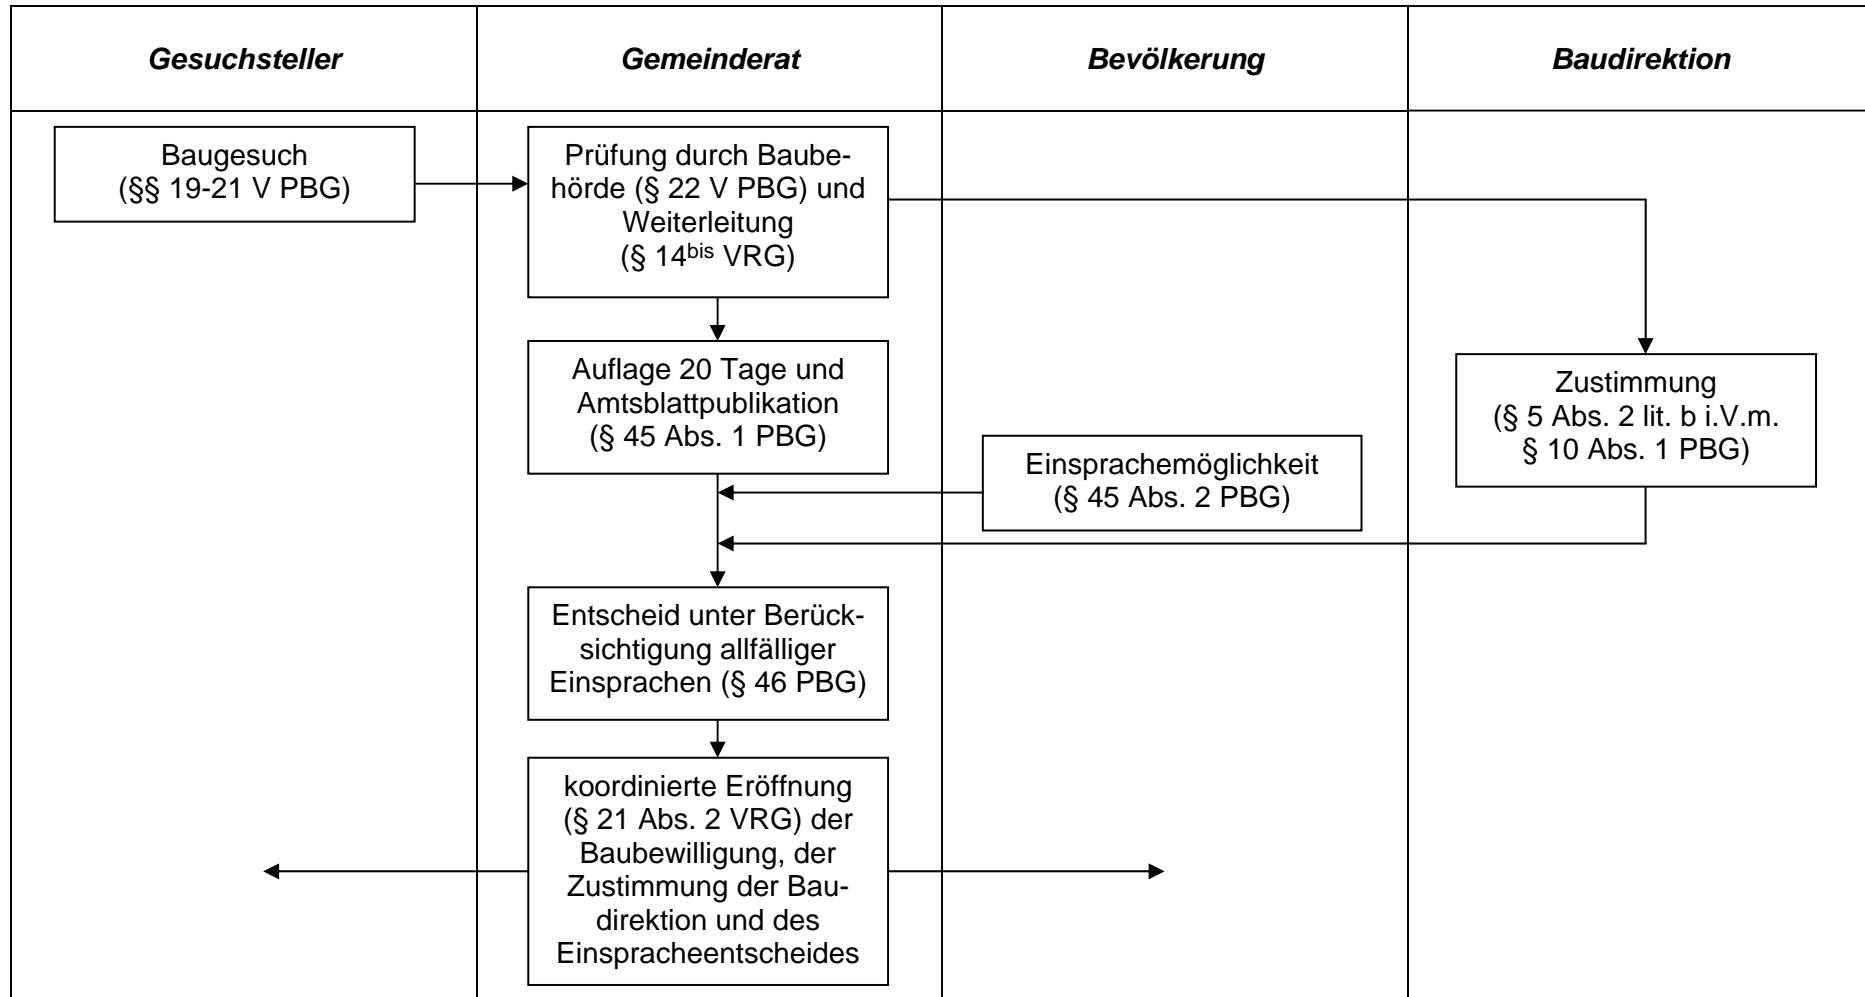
| Gesuchsteller | Gemeinderat | Bevölkerung | Baudirektion |
|---|---|---|---|

Baugesuch (§§ 19-21 V PBG)

Prüfung durch Baubehörde (§ 22 V PBG) und Weiterleitung (§ 14$^{bis}$ VRG)

Auflage 20 Tage und Amtsblattpublikation (§ 45 Abs. 1 PBG)

Zustimmung (§ 5 Abs. 2 lit. b i.V.m. § 10 Abs. 1 PBG)

Einsprachemöglichkeit (§ 45 Abs. 2 PBG)

Entscheid unter Berücksichtigung allfälliger Einsprachen (§ 46 PBG)

koordinierte Eröffnung (§ 21 Abs. 2 VRG) der Baubewilligung, der Zustimmung der Baudirektion und des Einspracheentscheides